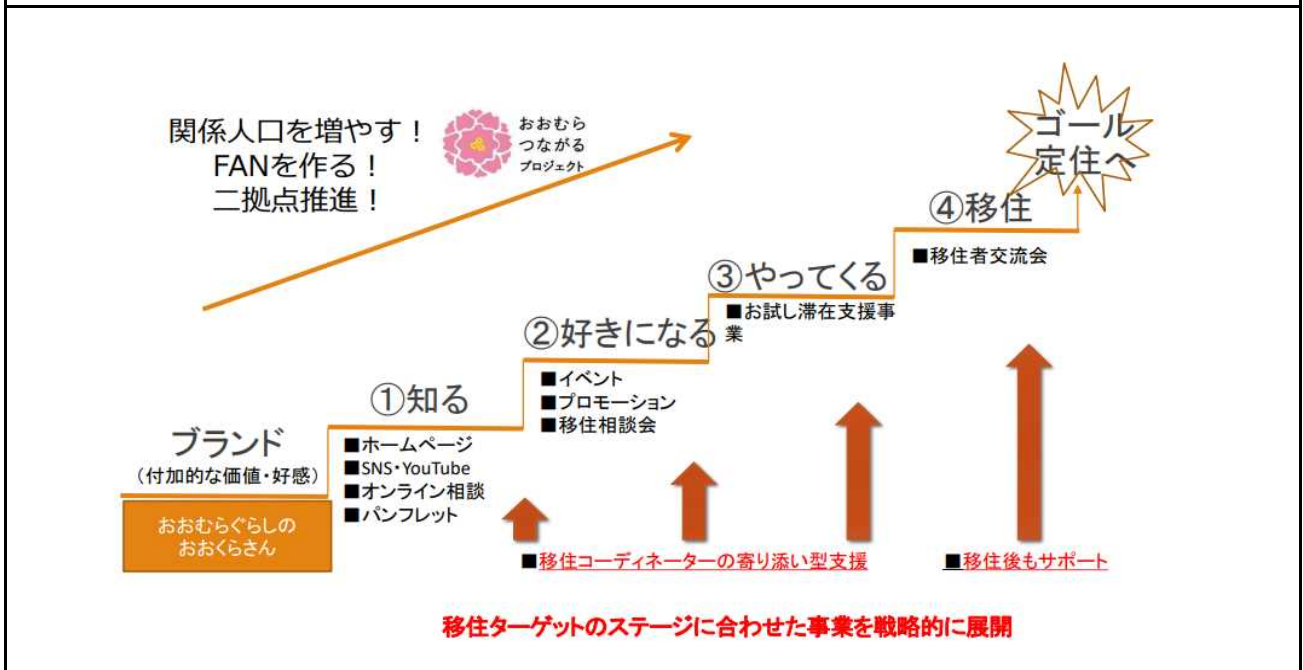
関係人口を増やす！
FANを作る！
二拠点推進！

おおむら
つながる
プロジェクト

ゴール
定住へ

④移住
■移住者交流会

③やってくる
■お試し滞在支援事業

②好きになる
■イベント
■プロモーション
■移住相談会

①知る
■ホームページ
■SNS・YouTube
■オンライン相談
■パンフレット

ブランド
（付加的な価値・好感）

おおむらぐらしの
おおくらさん

■移住コーディネーターの寄り添い型支援

■移住後もサポート

移住ターゲットのステージに合わせた事業を戦略的に展開